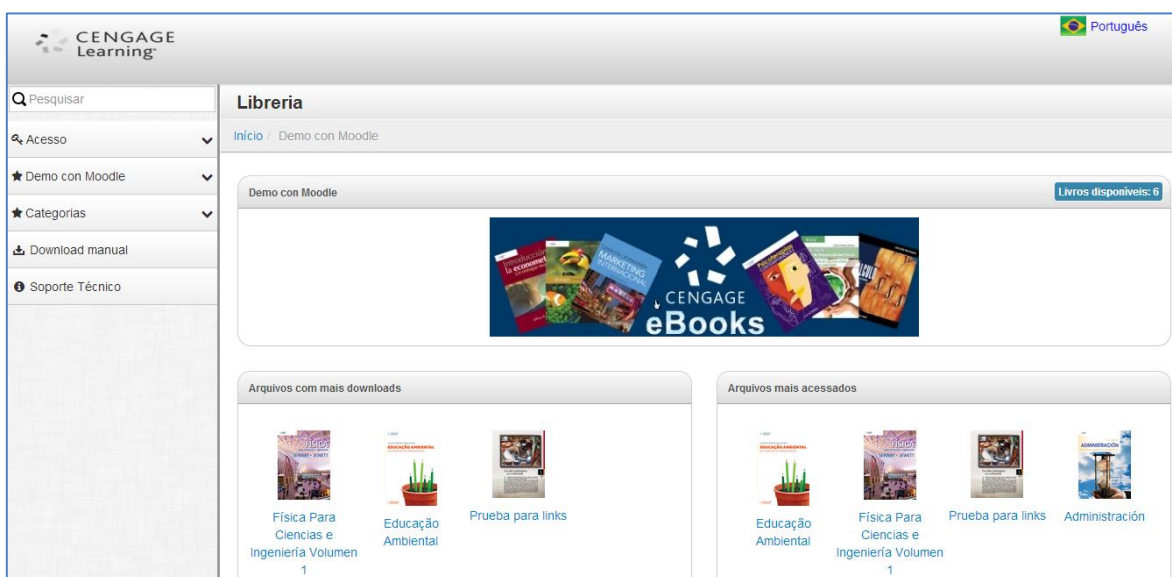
CENGAGE Learning

Português

Pesquisar

Acesso

Demo con Moodle

Categorias

Download manual

Soporte Técnico

Libreria

Início / Demo con Moodle

Demo con Moodle

Livros disponíveis: 6

CENGAGE eBooks

Arquivos com mais downloads

Física Para Ciencias e Ingeniería Volumen 1

Educação Ambiental

Prueba para links

Arquivos mais acessados

Educação Ambiental

Física Para Ciencias e Ingeniería Volumen 1

Prueba para links

Administración